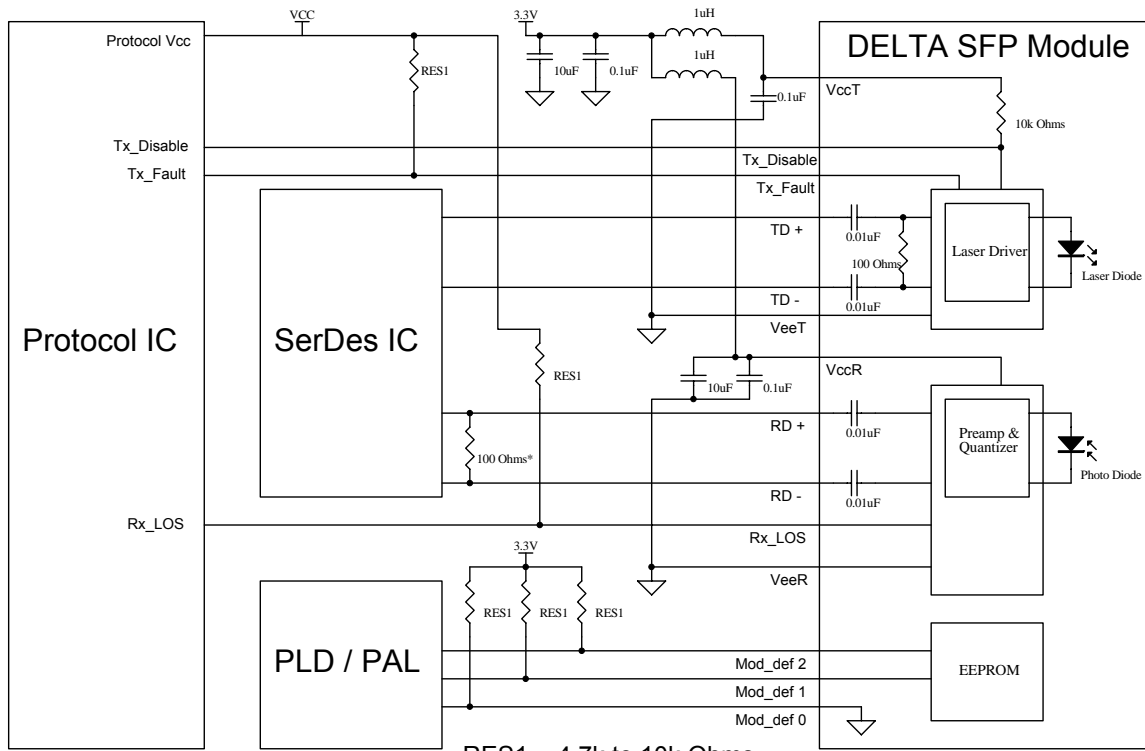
VCC
3.3V
1uH
1uH
DELTA SFP Module
Protocol Vcc
RES1
10uF
0.1uF
0.1uF
VccT
10k Ohms
Tx_Disable
Tx_Disable
Tx_Fault
Tx_Fault
TD +
0.01uF
100 Ohms
Laser Driver
Laser Diode
TD -
0.01uF
VeeT
Protocol IC
SerDes IC
RES1
10uF
0.1uF
VccR
RD +
0.01uF
Preamp & Quantizer
Photo Diode
100 Ohms*
RD -
0.01uF
Rx_LOS
Rx_LOS
3.3V
VeeR
RES1
RES1
RES1
PLD / PAL
Mod_def 2
EEPROM
Mod_def 1
Mod_def 0
RES1 = 4.7k to 10k Ohms